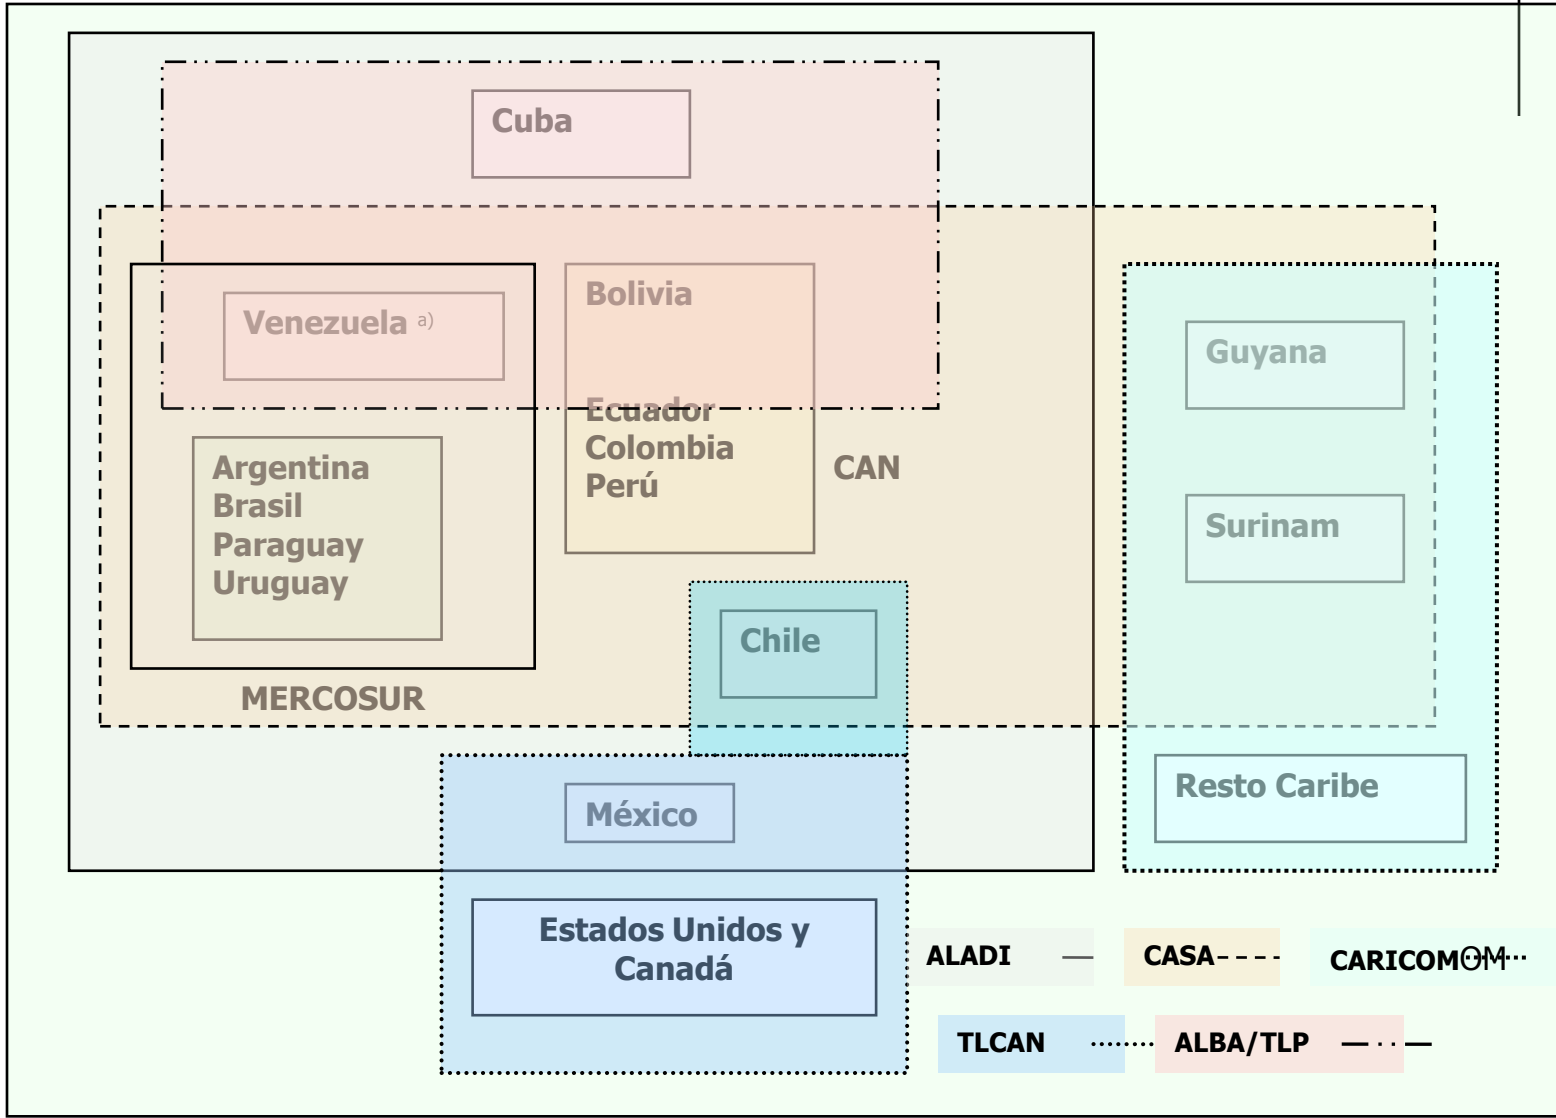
Cuba

Venezuela a)

Bolivia

Ecuador
Colombia
Perú

CAN

Argentina
Brasil
Paraguay
Uruguay

MERCOSUR

Chile

Guyana

Surinam

Resto Caribe

México

Estados Unidos y Canadá

ALADI

CASA

CARICOM

TLCAN

ALBA/TLP